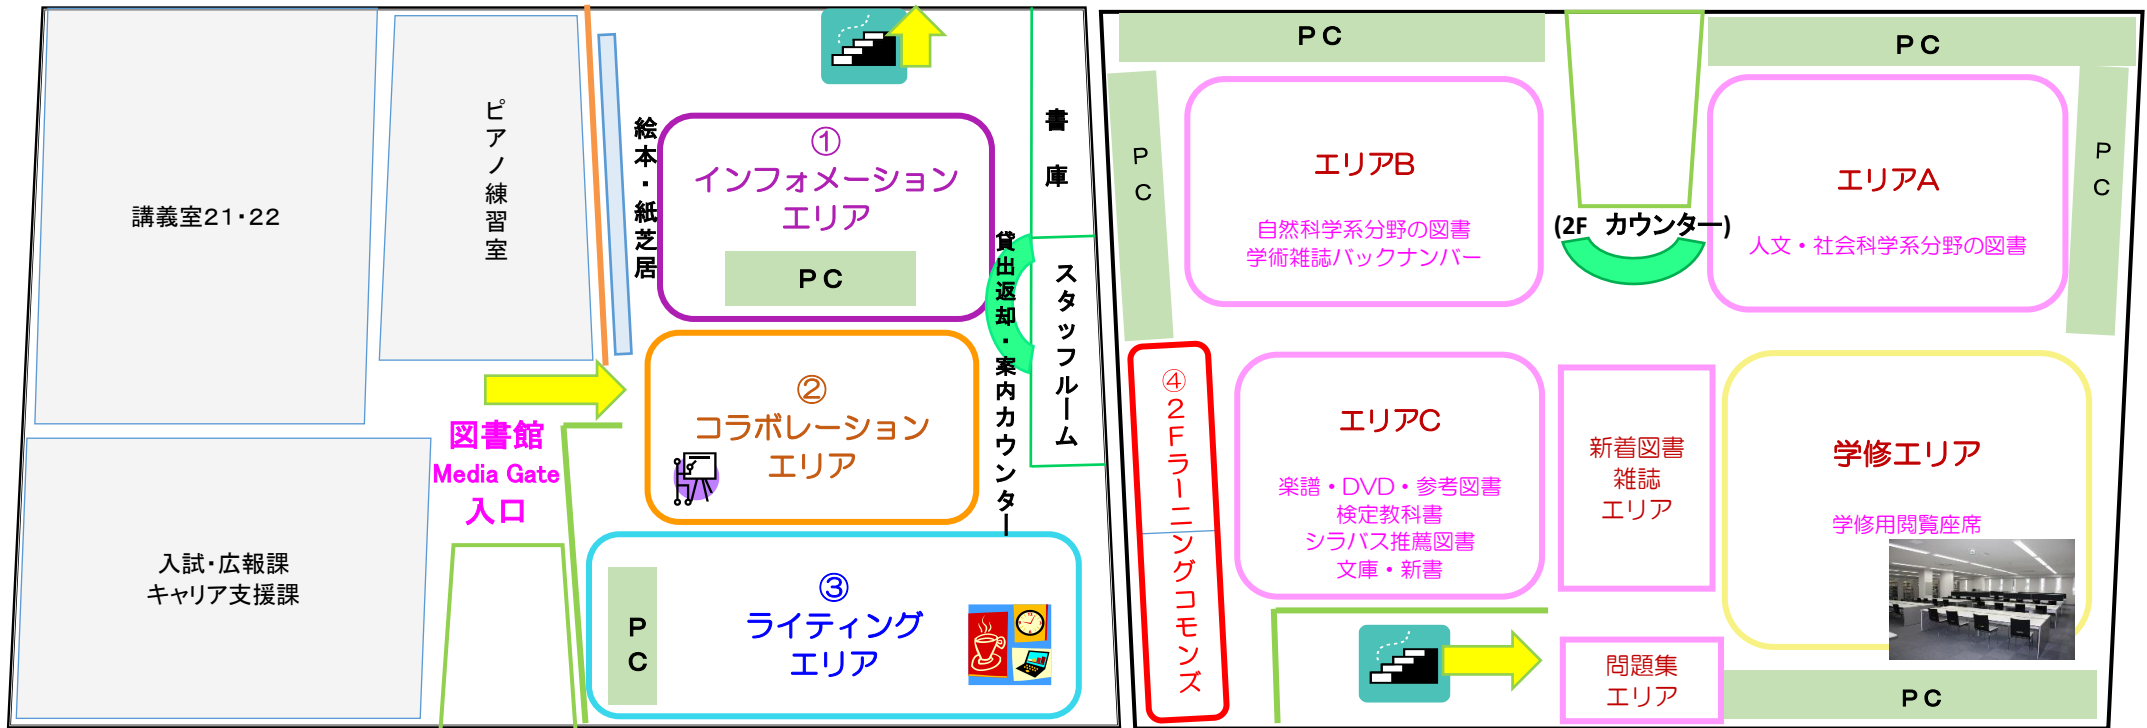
講義室21・22

ピアノ練習室

絵本・紙芝居

①
インフォメーション
エリア
PC

書庫

貸出返却・案内カウンター

スタッフルーム

図書館
Media Gate
入口

②
コラボレーション
エリア

入試・広報課
キャリア支援課

PC

③
ライティング
エリア

PC

PC

PC

エリアB
自然科学系分野の図書
学術雑誌バックナンバー

(2F カウンター)

PC

エリアA
人文・社会科学系分野の図書

④2Fラーニングコモンズ

エリアC
楽譜・DVD・参考図書
検定教科書
シラバス推薦図書
文庫・新書

新着図書
雑誌
エリア

学修エリア
学修用閲覧座席

問題集
エリア

PC